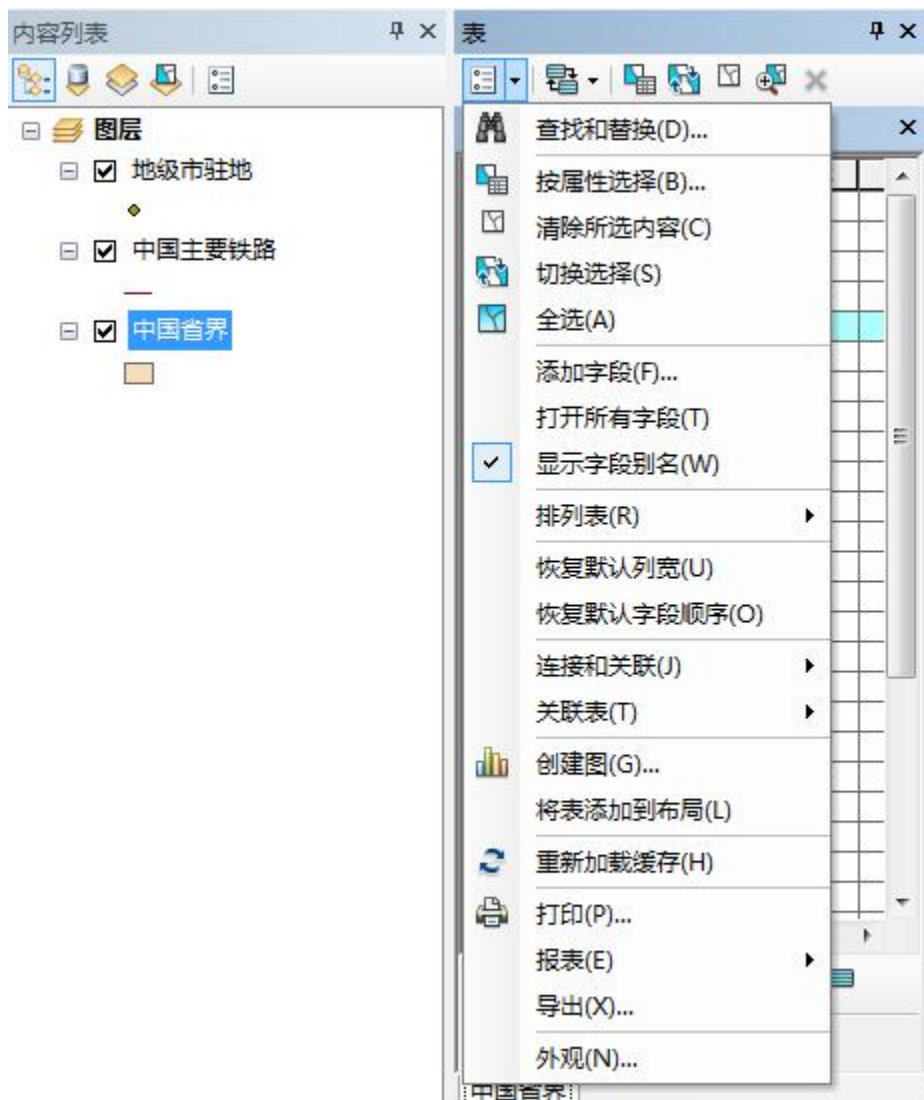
内容列表

图层
地级市驻地
中国主要铁路
中国省界

表

查找和替换(D)...
按属性选择(B)...
清除所选内容(C)
切换选择(S)
全选(A)
添加字段(F)...
打开所有字段(T)
显示字段别名(W)
排列表(R)
恢复默认列宽(U)
恢复默认字段顺序(O)
连接和关联(J)
关联表(T)
创建图(G)...
将表添加到布局(L)
重新加载缓存(H)
打印(P)...
报表(E)
导出(X)...
外观(N)...

中国省界